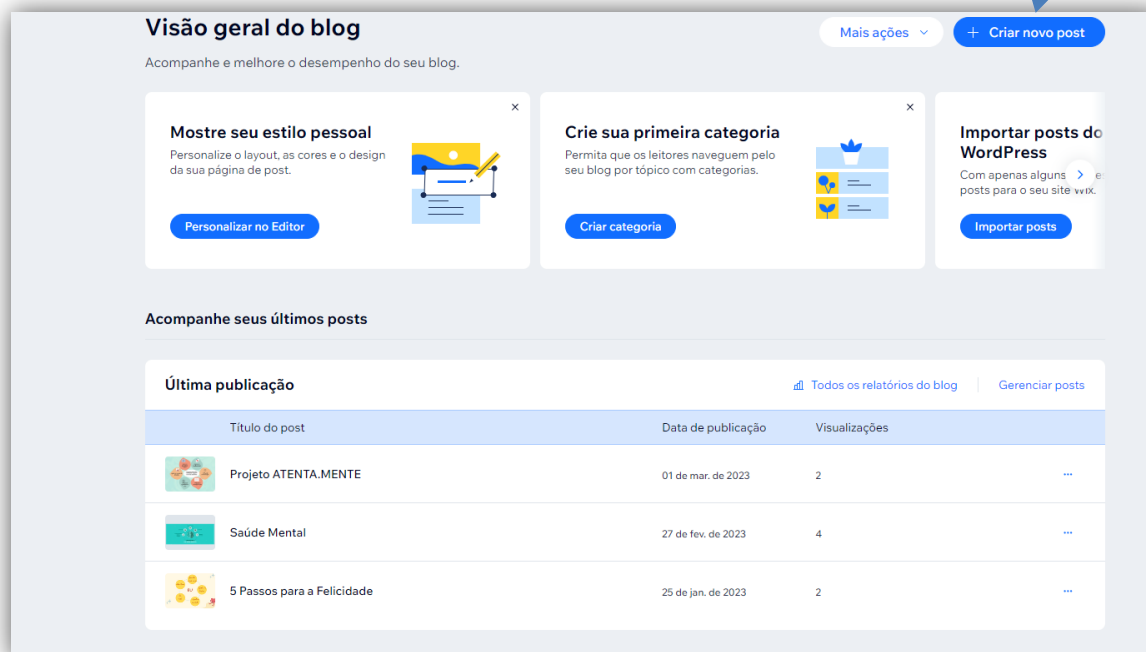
Visão geral do blog

Mais ações

+ Criar novo post

Acompanhe e melhore o desempenho do seu blog.

Mostre seu estilo pessoal

Personalize o layout, as cores e o design da sua página de post.

Personalizar no Editor

Crie sua primeira categoria

Permita que os leitores naveguem pelo seu blog por tópico com categorias.

Criar categoria

Importar posts do WordPress

Com apenas alguns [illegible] posts para o seu site Wix.

Importar posts

Acompanhe seus últimos posts

Última publicação

Todos os relatórios do blog

Gerenciar posts

| Título do post | Data de publicação | Visualizações |
|---|---|---|
| Projeto ATENTA.MENTE | 01 de mar. de 2023 | 2 |
| Saúde Mental | 27 de fev. de 2023 | 4 |
| 5 Passos para a Felicidade | 25 de jan. de 2023 | 2 |